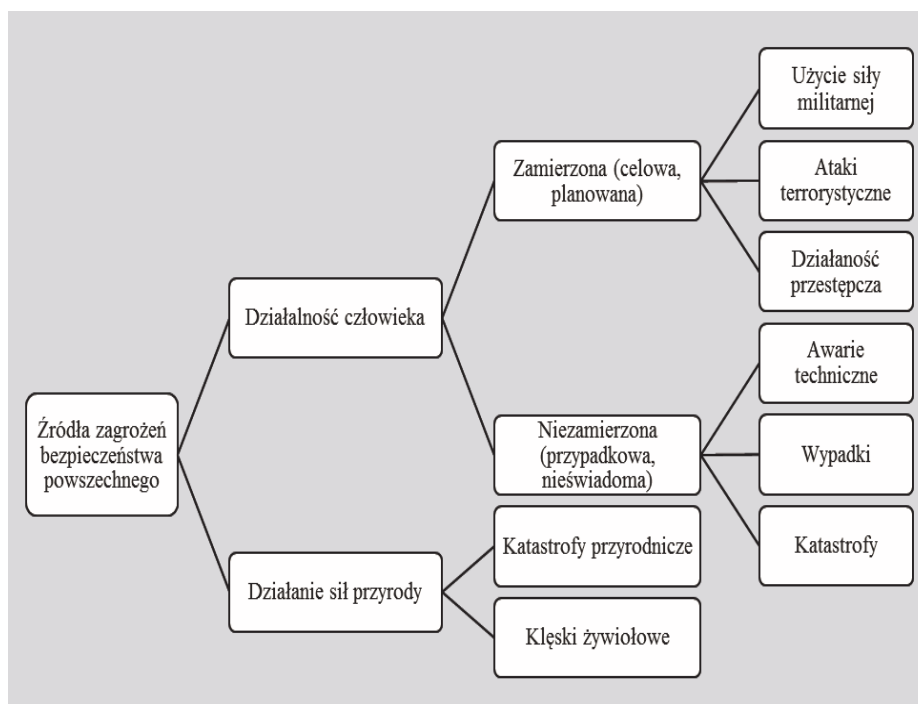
Źródła zagrożeń bezpieczeństwa powszechnego

Działalność człowieka

Zamierzona (celowa, planowana)

Użycie siły militarnej

Ataki terrorystyczne

Działaność przestępcza

Niezamierzona (przypadkowa, nieświadoma)

Awarie techniczne

Wypadki

Katastrofy

Działanie sił przyrody

Katastrofy przyrodnicze

Klęski żywiołowe